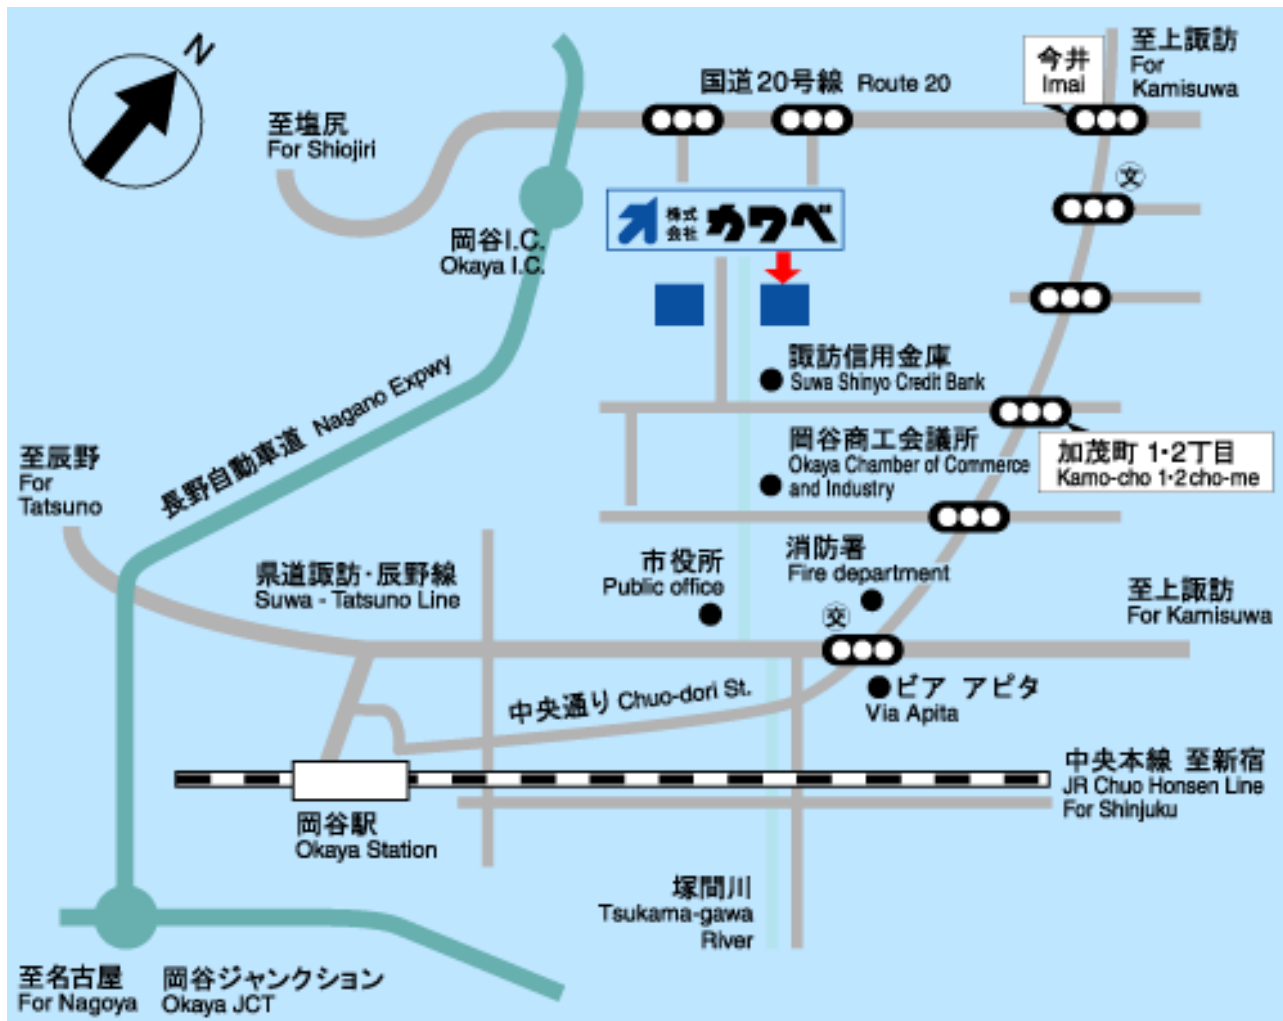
N

国道20号線 Route 20

今井
Imai

至上諏訪
For Kamisuwa

至塩尻
For Shiojiri

株式会社 カワベ

岡谷I.C.
Okaya I.C.

諏訪信用金庫
Suwa Shinyo Credit Bank

岡谷商工会議所
Okaya Chamber of Commerce and Industry

加茂町 1･2丁目
Kamo-cho 1･2 cho-me

長野自動車道 Nagano Expwy

至辰野
For Tatsuno

県道諏訪･辰野線
Suwa - Tatsuno Line

市役所
Public office

消防署
Fire department

至上諏訪
For Kamisuwa

中央通り Chuo-dori St.

ビア アピタ
Via Apita

中央本線 至新宿
JR Chuo Honsen Line
For Shinjuku

岡谷駅
Okaya Station

塚間川
Tsukama-gawa River

至名古屋
For Nagoya

岡谷ジャンクション
Okaya JCT